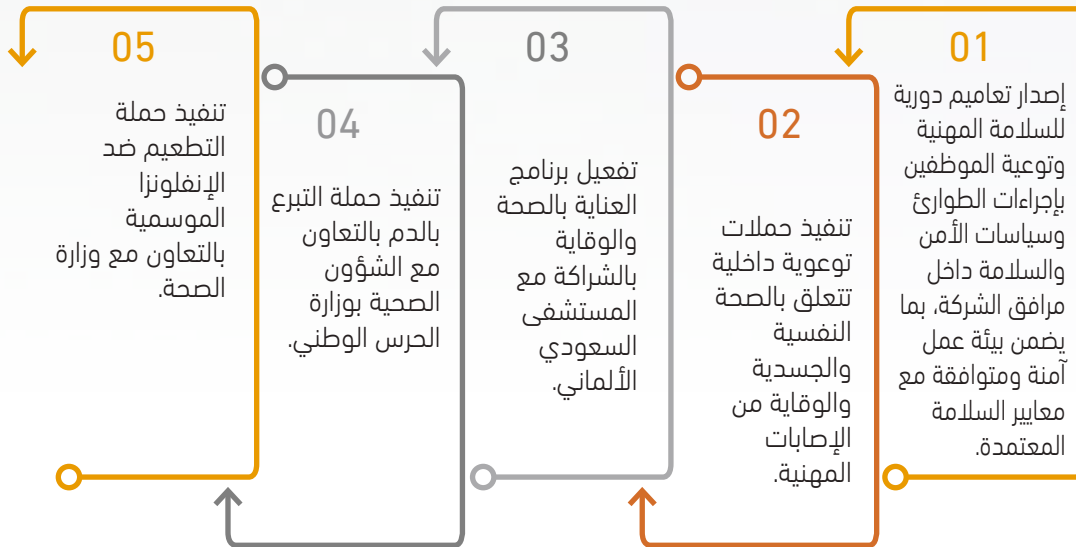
01

إصدار تعاميم دورية للسلامة المهنية وتوعية الموظفين بإجراءات الطوارئ وسياسات الأمن والسلامة داخل مرافق الشركة، بما يضمن بيئة عمل آمنة ومتوافقة مع معايير السلامة المعتمدة.

02

تنفيذ حملات توعوية داخلية تتعلق بالصحة النفسية والجسدية والوقاية من الإصابات المهنية.

03

تفعيل برنامج العناية بالصحة والوقاية بالشراكة مع المستشفى السعودي الألماني.

04

تنفيذ حملة التبرع بالدم بالتعاون مع الشؤون الصحية بوزارة الحرس الوطني.

05

تنفيذ حملة التطعيم ضد الإنفلونزا الموسمية بالتعاون مع وزارة الصحة.